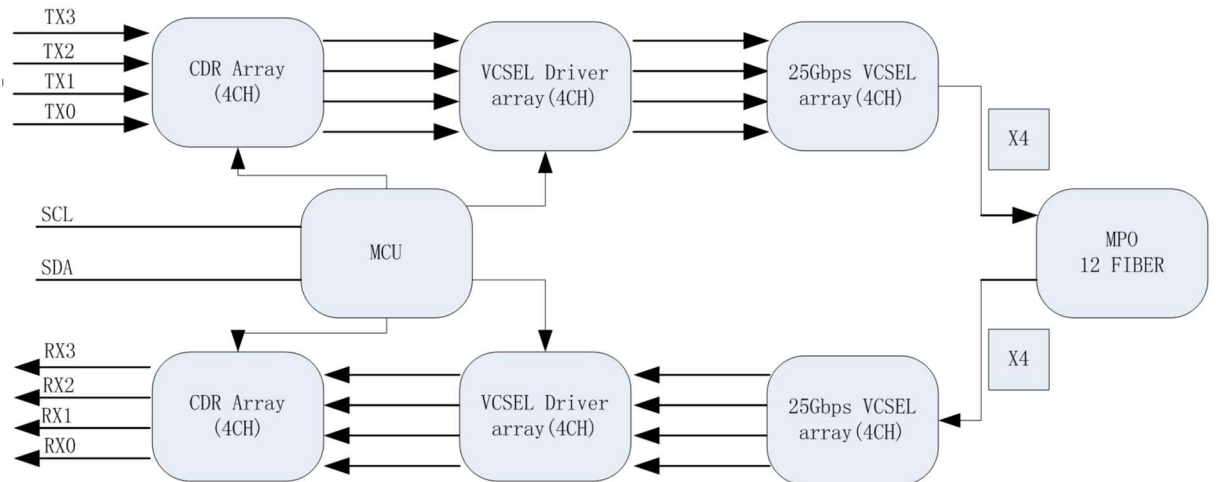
TX3
TX2
TX1
TX0

CDR Array
(4CH)

VCSEL Driver
array(4CH)

25Gbps VCSEL
array(4CH)

X4

SCL

SDA

MCU

MPO
12 FIBER

X4

RX3
RX2
RX1
RX0

CDR Array
(4CH)

VCSEL Driver
array(4CH)

25Gbps VCSEL
array(4CH)